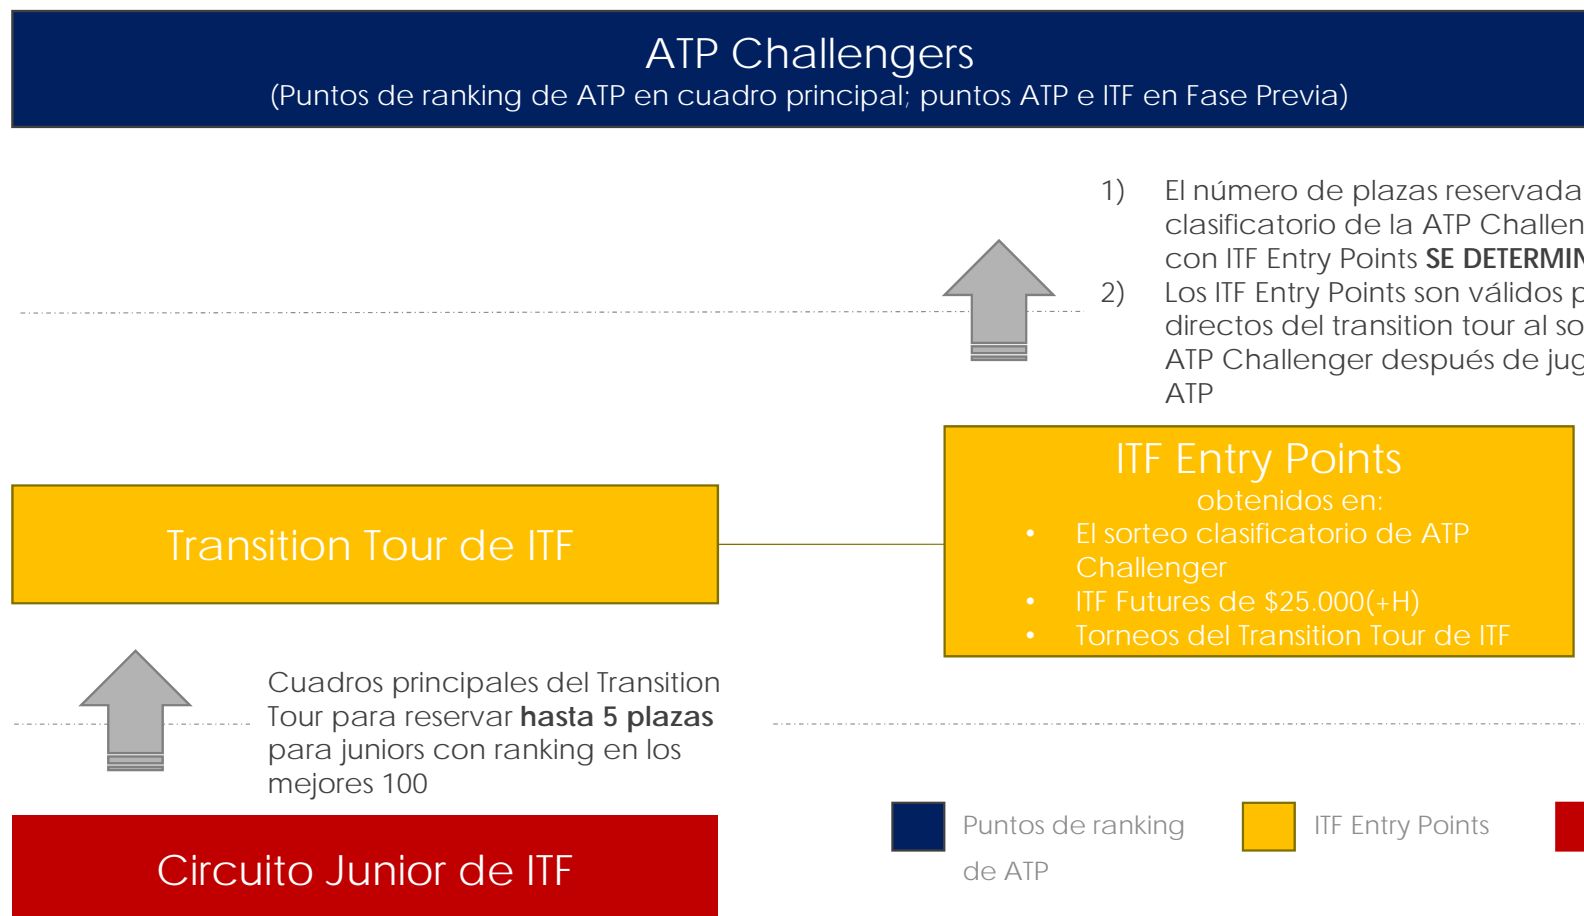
ATP Challengers
(Puntos de ranking de ATP en cuadro principal; puntos ATP e ITF en Fase Previa)

1) El número de plazas reservada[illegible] clasificatorio de la ATP Challen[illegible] con ITF Entry Points **SE DETERMIN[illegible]**
2) Los ITF Entry Points son válidos p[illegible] directos del transition tour al so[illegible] ATP Challenger después de jug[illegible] ATP

ITF Entry Points
obtenidos en:
- El sorteo clasificatorio de ATP Challenger
- ITF Futures de $25.000(+H)
- Torneos del Transition Tour de ITF

Transition Tour de ITF

Cuadros principales del Transition Tour para reservar **hasta 5 plazas** para juniors con ranking en los mejores 100

Circuito Junior de ITF

Puntos de ranking de ATP

ITF Entry Points